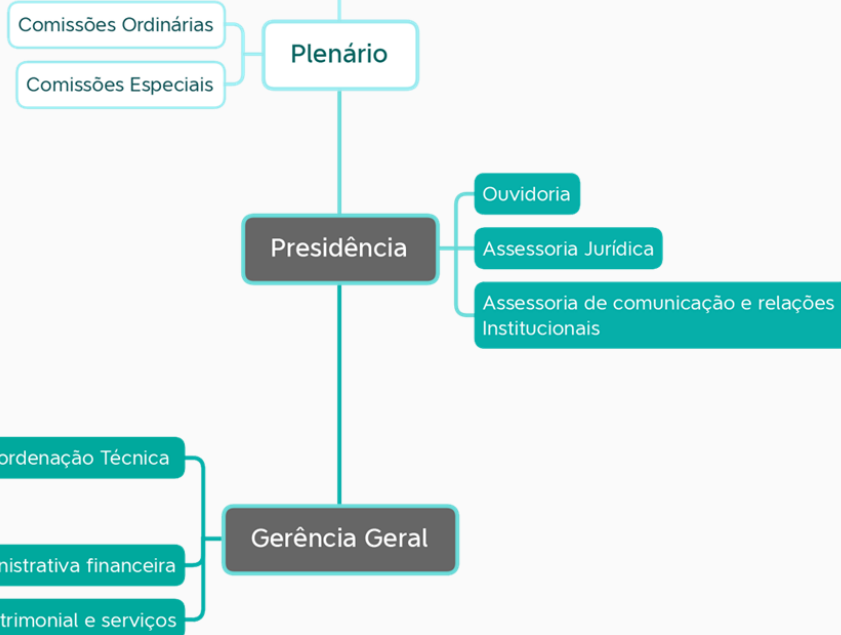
Comissões Ordinárias

Comissões Especiais

Plenário

Presidência

Ouvidoria

Assessoria Jurídica

Assessoria de comunicação e relações Institucionais

ordenação Técnica

Gerência Geral

nistrativa financeira

trimonial e serviços